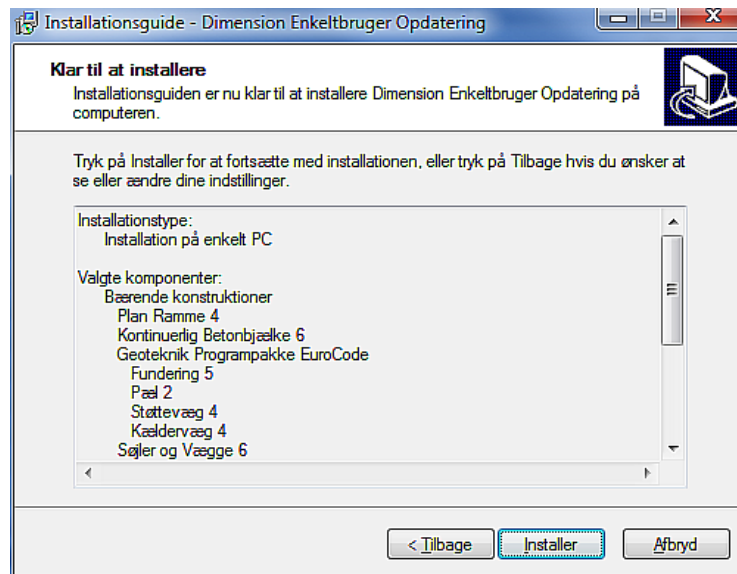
Installationsguide - Dimension Enkeltbruger Opdatering

Klar til at installere
Installationsguiden er nu klar til at installere Dimension Enkeltbruger Opdatering på computeren.

Tryk på Installer for at fortsætte med installationen, eller tryk på Tilbage hvis du ønsker at se eller ændre dine indstillinger.

Installationstype:
Installation på enkelt PC

Valgte komponenter:
Bærende konstruktioner
Plan Ramme 4
Kontinuerlig Betonbjælke 6
Geoteknik Programpakke EuroCode
Fundering 5
Pæl 2
Støttevæg 4
Kældervæg 4
Søjler og Vægge 6

< Tilbage
Installer
Afbryd